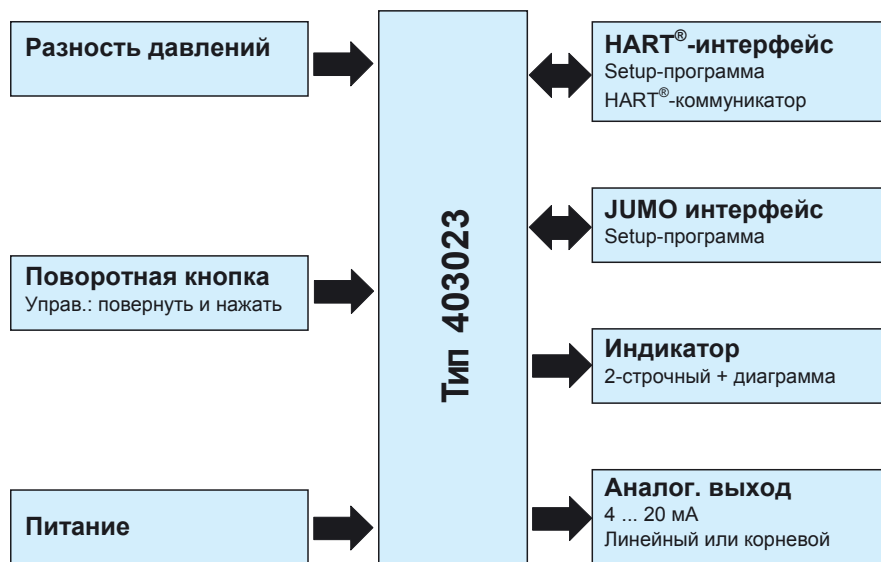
Разность давлений

Поворотная кнопка
Управ.: повернуть и нажать

Питание

Тип 403023

HART®-интерфейс
Setup-программа
HART®-коммуникатор

JUMO интерфейс
Setup-программа

Индикатор
2-строчный + диаграмма

Аналог. выход
4 ... 20 мА
Линейный или корневой